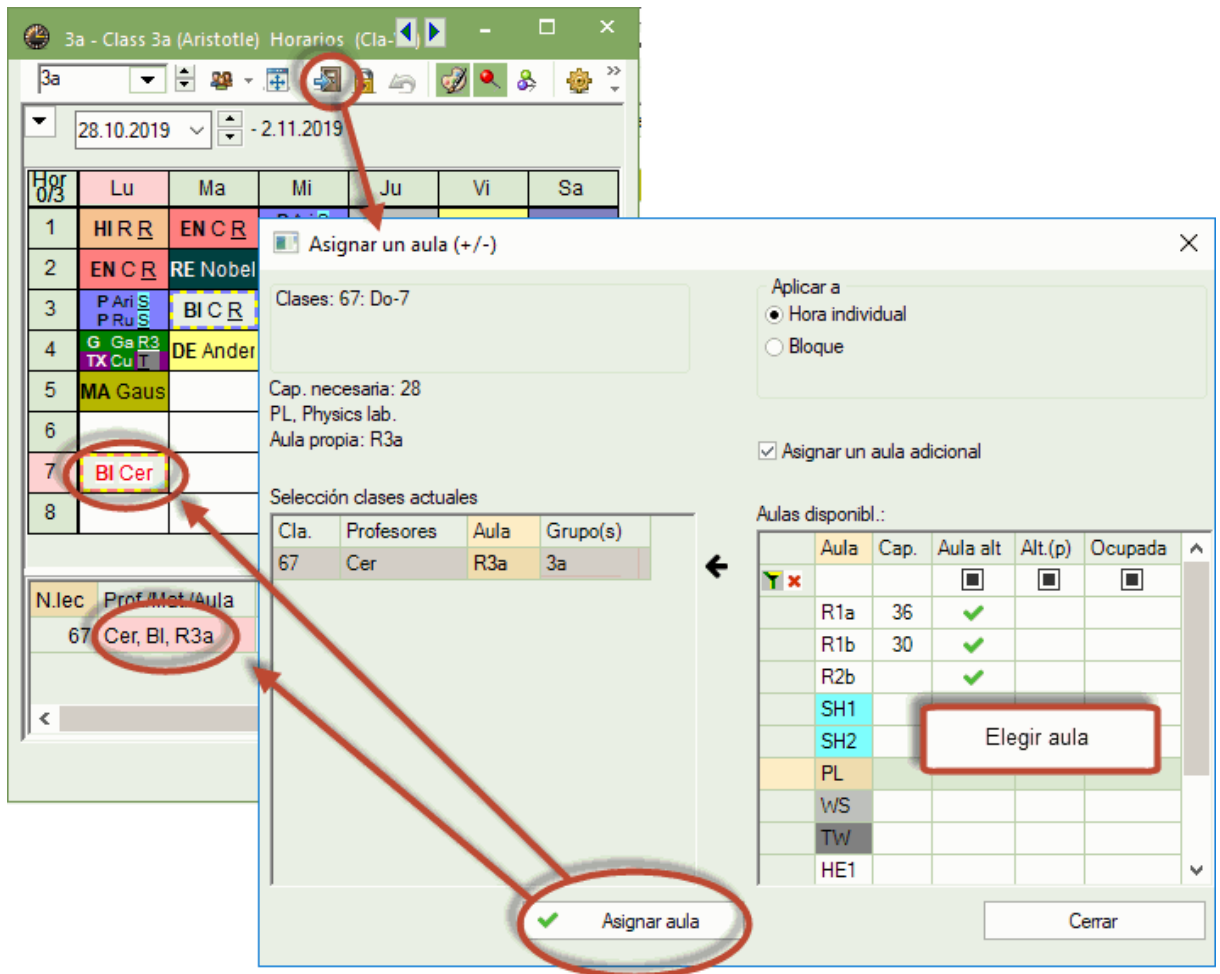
3a - Class 3a (Aristotle) Horarios (Cla-

3a

28.10.2019 - 2.11.2019

| Hor 0/3 | Lu | Ma | Mi | Ju | Vi | Sa |
|---|---|---|---|---|---|---|
| 1 | HI R R | EN C R | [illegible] | | | |
| 2 | EN C R | RE Nobel | | | | |
| 3 | P Ari S P Ru S | BI C R | | | | |
| 4 | G Ga R3 TX Cu T | DE Ander | | | | |
| 5 | MA Gaus | | | | | |
| 6 | | | | | | |
| 7 | BI Cer | | | | | |
| 8 | | | | | | |

| N.lec | Prof./Mat./Aula |
|---|---|
| 67 | Cer, BI, R3a |

Asignar un aula (+/-)

Clases: 67: Do-7

Cap. necesaria: 28
PL, Physics lab.
Aula propia: R3a

Aplicar a
Hora individual
Bloque

Asignar un aula adicional

Selección clases actuales

| Cla. | Profesores | Aula | Grupo(s) |
|---|---|---|---|
| 67 | Cer | R3a | 3a |

Aulas disponibl.:

| Aula | Cap. | Aula alt | Alt.(p) | Ocupada |
|---|---|---|---|---|
| R1a | 36 | ✔ | | |
| R1b | 30 | ✔ | | |
| R2b | | ✔ | | |
| SH1 | | | | |
| SH2 | | | | |
| PL | | | | |
| WS | | | | |
| TW | | | | |
| HE1 | | | | |

Elegir aula

Asignar aula

Cerrar